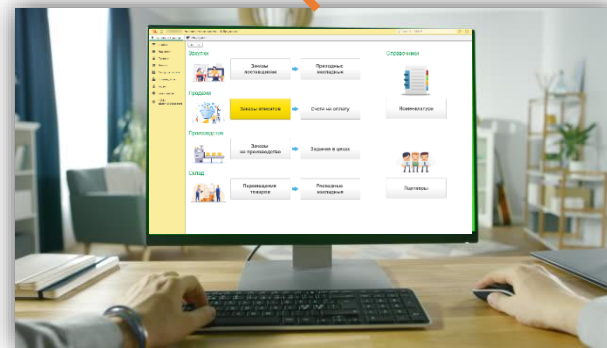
Закупки

Заказы поставщикам

Приходные накладные

Продажи

Заказы клиентов

Счета на оплату

Производство

Заказы на производство

Задания в цеха

Склад

Перемещение товаров

Расходные накладные

Справочники

Номенклатура

Партнеры